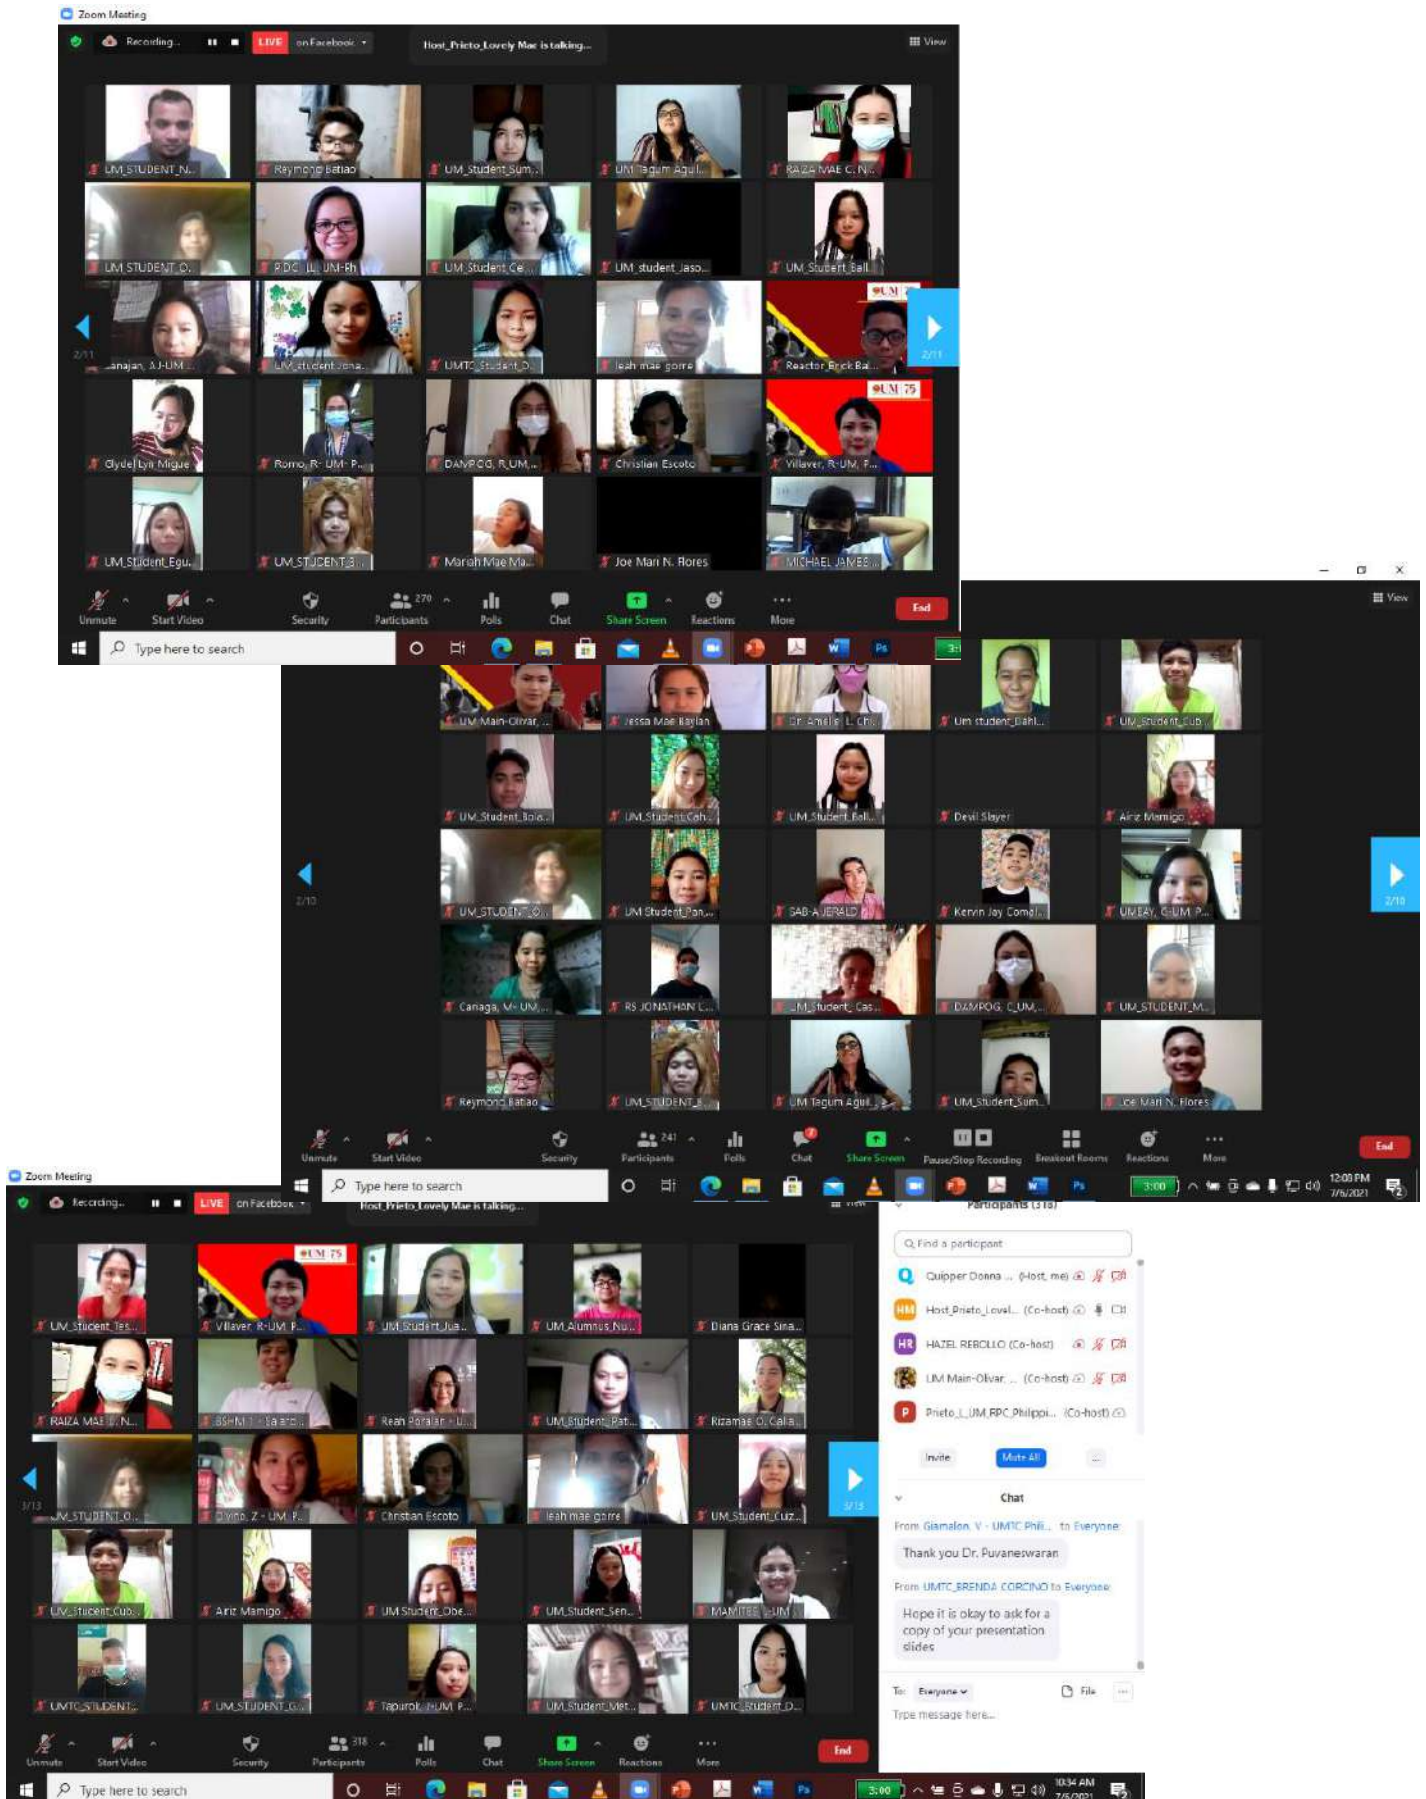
Zoom Meeting

Recording... LIVE on Facebook

Host_Prieto_Lovely Mae is talking...

View

UM_STUDENT_N...
Reymond Batiao
UM_Student_Sum...
UM Tagum Agui...
RAIZA MAE C. N...
UM STUDENT_O...
PDC_LL_UM-Ph
UM_Student_Ce...
UM_student_Jaso...
UM_Student_Bell...
...anajan, AJ-UM...
UM_student Jona...
UMTC_Student_D...
leah mae gorre
Reactor_Erick Bal...
Clyde Lyn Migue
Romo, R- UM- P...
DAMPOG, R_UM...
Christian Escoto
Villaver, R-UM, P...
UM_Student_Egu...
UM_STUDENT_B...
Mariah Mae Ma...
Joe Mari N. Flores
MICHAEL JAMES...

2/11

Unmute Start Video Security 270 Participants Polls Chat Share Screen Reactions More End

Type here to search

View

UM_Main-Olivar, ...
Jessa Mae Baylan
Dr. Amelia L. Ch...
Um student_Dahl...
UM_Student_Cub...
UM_Student_Bols...
UM_Student_Cab...
UM_Student_Bell...
Devil Slayer
Ariz Mamigo
UM_STUDENT_O...
UM Student_Pan...
SAB-A JERALD
Kervin Jay Compl...
UM EAY, C-UM P...
Canaga, M- UM...
RS JONATHAN C...
UM_Student_Cas...
DAMPOG, C_UM...
UM_STUDENT_M...
Reymond Batiao
UM_STUDENT_B...
UM Tagum Agui...
UM_Student_Sum...
Joe Mari N. Flores

2/10

Unmute Start Video Security 241 Participants Polls Chat Share Screen Pause/Stop Recording Breakout Rooms Reactions More End

Type here to search
3:00
12:00 PM
7/5/2021

Zoom Meeting

Recording... LIVE on Facebook

Host_Prieto_Lovely Mae is talking...

UM_Student_Tes...
Villaver, R-UM, P...
UM_Student_Jua...
UM_Alumnus_Nu...
Diana Grace Sina...
RAIZA MAE C. N...
BSHM 1 - Sa ara...
Rean Porlalan - U...
UM_Student_Pat...
Rizamae O. Cala...
UM_STUDENT_O...
Divino, Z - UM_P...
Christian Escoto
leah mae gorre
UM_Student_Cuz...
UM_Student_Cub...
Ariz Mamigo
UM Student_Obe...
UM_Student_Sen...
MAMITEE_UM
UMTC_STUDENT...
UM_STUDENT_G...
Tapurok_UM P...
UM_Student_Met...
UMTC_Student_D...

3/13

Unmute Start Video Security 318 Participants Polls Chat Share Screen Reactions More End

Participants (318)

Find a participant

Quipper Donna ... (Host, me)
Host_Prieto_Lovel... (Co-host)
HAZEL REBOLLO (Co-host)
UM Main-Olivar, ... (Co-host)
Prieto_L_UM_RPC_Philippi... (Co-host)

Invite Mute All ...

Chat

From Giamalon, V - UMTC Phil... to Everyone
Thank you Dr. Puvaneswaran

From UMTC_BRENDA CORCINO to Everyone
Hope it is okay to ask for a copy of your presentation slides

To: Everyone File ...

Type message here...

Type here to search
3:00
10:34 AM
7/5/2021